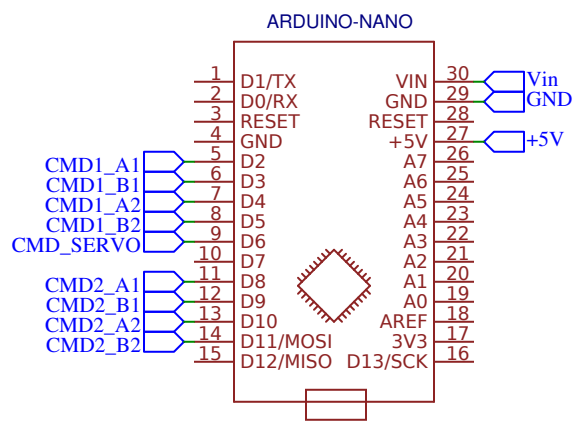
ARDUINO-NANO

| Pin | Left | Right | Pin |
|---|---|---|---|
| 1 | D1/TX | VIN | 30 |
| 2 | D0/RX | GND | 29 |
| 3 | RESET | RESET | 28 |
| 4 | GND | +5V | 27 |
| 5 | D2 | A7 | 26 |
| 6 | D3 | A6 | 25 |
| 7 | D4 | A5 | 24 |
| 8 | D5 | A4 | 23 |
| 9 | D6 | A3 | 22 |
| 10 | D7 | A2 | 21 |
| 11 | D8 | A1 | 20 |
| 12 | D9 | A0 | 19 |
| 13 | D10 | AREF | 18 |
| 14 | D11/MOSI | 3V3 | 17 |
| 15 | D12/MISO | D13/SCK | 16 |

Vin
GND
+5V

CMD1_A1
CMD1_B1
CMD1_A2
CMD1_B2
CMD_SERVO
CMD2_A1
CMD2_B1
CMD2_A2
CMD2_B2